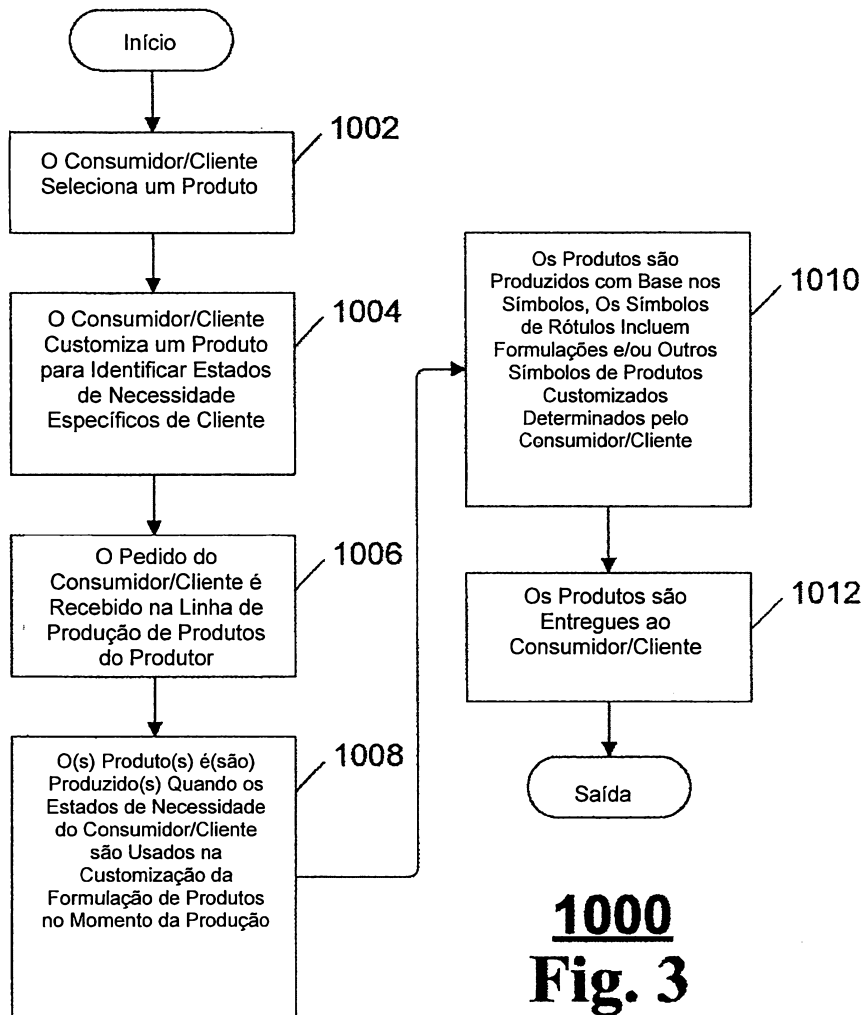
Início

1002
O Consumidor/Cliente Seleciona um Produto

1004
O Consumidor/Cliente Customiza um Produto para Identificar Estados de Necessidade Específicos de Cliente

1006
O Pedido do Consumidor/Cliente é Recebido na Linha de Produção de Produtos do Produtor

1008
O(s) Produto(s) é(são) Produzido(s) Quando os Estados de Necessidade do Consumidor/Cliente são Usados na Customização da Formulação de Produtos no Momento da Produção

1010
Os Produtos são Produzidos com Base nos Símbolos, Os Símbolos de Rótulos Incluem Formulações e/ou Outros Símbolos de Produtos Customizados Determinados pelo Consumidor/Cliente

1012
Os Produtos são Entregues ao Consumidor/Cliente

Saída

1000
Fig. 3